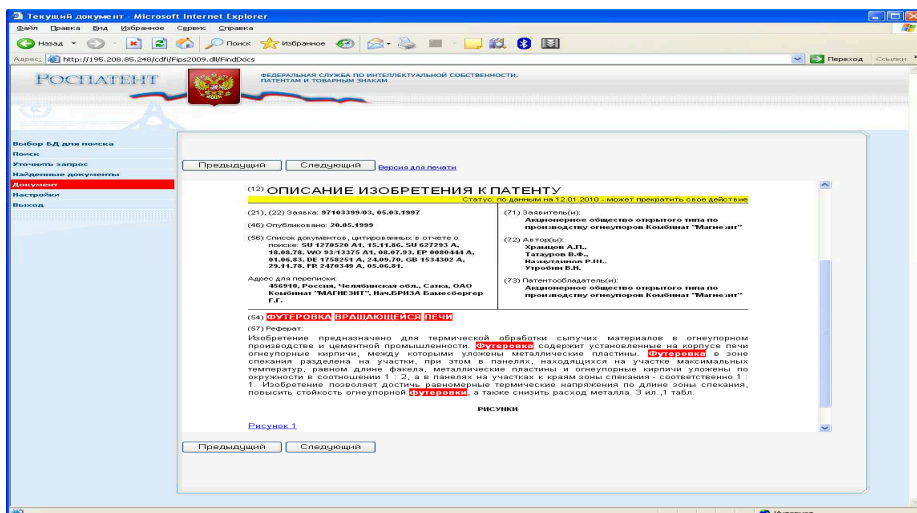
Текущий документ - Microsoft Internet Explorer

Файл Правка Вид Избранное Сервис Справка

Назад Поиск Избранное

Адрес: http://195.208.85.248/cdfi/Fips2009.dll/FindDocs

Переход Ссылки

РОСПАТЕНТ

ФЕДЕРАЛЬНАЯ СЛУЖБА ПО ИНТЕЛЛЕКТУАЛЬНОЙ СОБСТВЕННОСТИ, ПАТЕНТАМ И ТОВАРНЫМ ЗНАКАМ

Выбор БД для поиска
Поиск
Уточнить запрос
Найденные документы
Документ
Настройки
Выход

Предыдущий Следующий Версия для печати

(12) ОПИСАНИЕ ИЗОБРЕТЕНИЯ К ПАТЕНТУ

Статус: по данным на 12.01.2010 - может прекратить свое действие

(21), (22) Заявка: 97103399/03, 05.03.1997

(46) Опубликовано: 20.05.1999

(56) Список документов, цитированных в отчете о поиске: SU 1270520 A1, 15.11.86. SU 627293 A, 18.08.78. WO 93/13375 A1, 08.07.93. EP 0080444 A, 01.06.83. DE 1758251 A, 24.09.70. GB 1534302 A, 29.11.78. FR 2470349 A, 05.06.81.

Адрес для переписки: 456910, Россия, Челябинская обл., Сатка, ОАО Комбинат "МАГНЕЗИТ", Нач.БРИЗА Бамесбергер Г.Г.

(71) Заявитель(и): Акционерное общество открытого типа по производству огнеупоров Комбинат "Магнезит"

(72) Автор(ы): Храмцов А.П., Татауров В.Ф., Назыпханов Р.Ш., Утробин В.Н.

(73) Патентообладатель(и): Акционерное общество открытого типа по производству огнеупоров Комбинат "Магнезит"

(54) ФУТЕРОВКА ВРАЩАЮЩЕЙСЯ ПЕЧИ

(57) Реферат:

Изобретение предназначено для термической обработки сыпучих материалов в огнеупорном производстве и цементной промышленности. Футеровка содержит установленные на корпусе печи огнеупорные кирпичи, между которыми уложены металлические пластины. Футеровка в зоне спекания разделена на участки, при этом в панелях, находящихся на участке максимальных температур, равном длине факела, металлические пластины и огнеупорные кирпичи уложены по окружности в соотношении 1 : 2, а в панелях на участках к краям зоны спекания - соответственно 1 : 1. Изобретение позволяет достичь равномерные термические напряжения по длине зоны спекания, повысить стойкость огнеупорной футеровки, а также снизить расход металла. 3 ил., 1 табл.

РИСУНКИ

Рисунок 1

Предыдущий Следующий